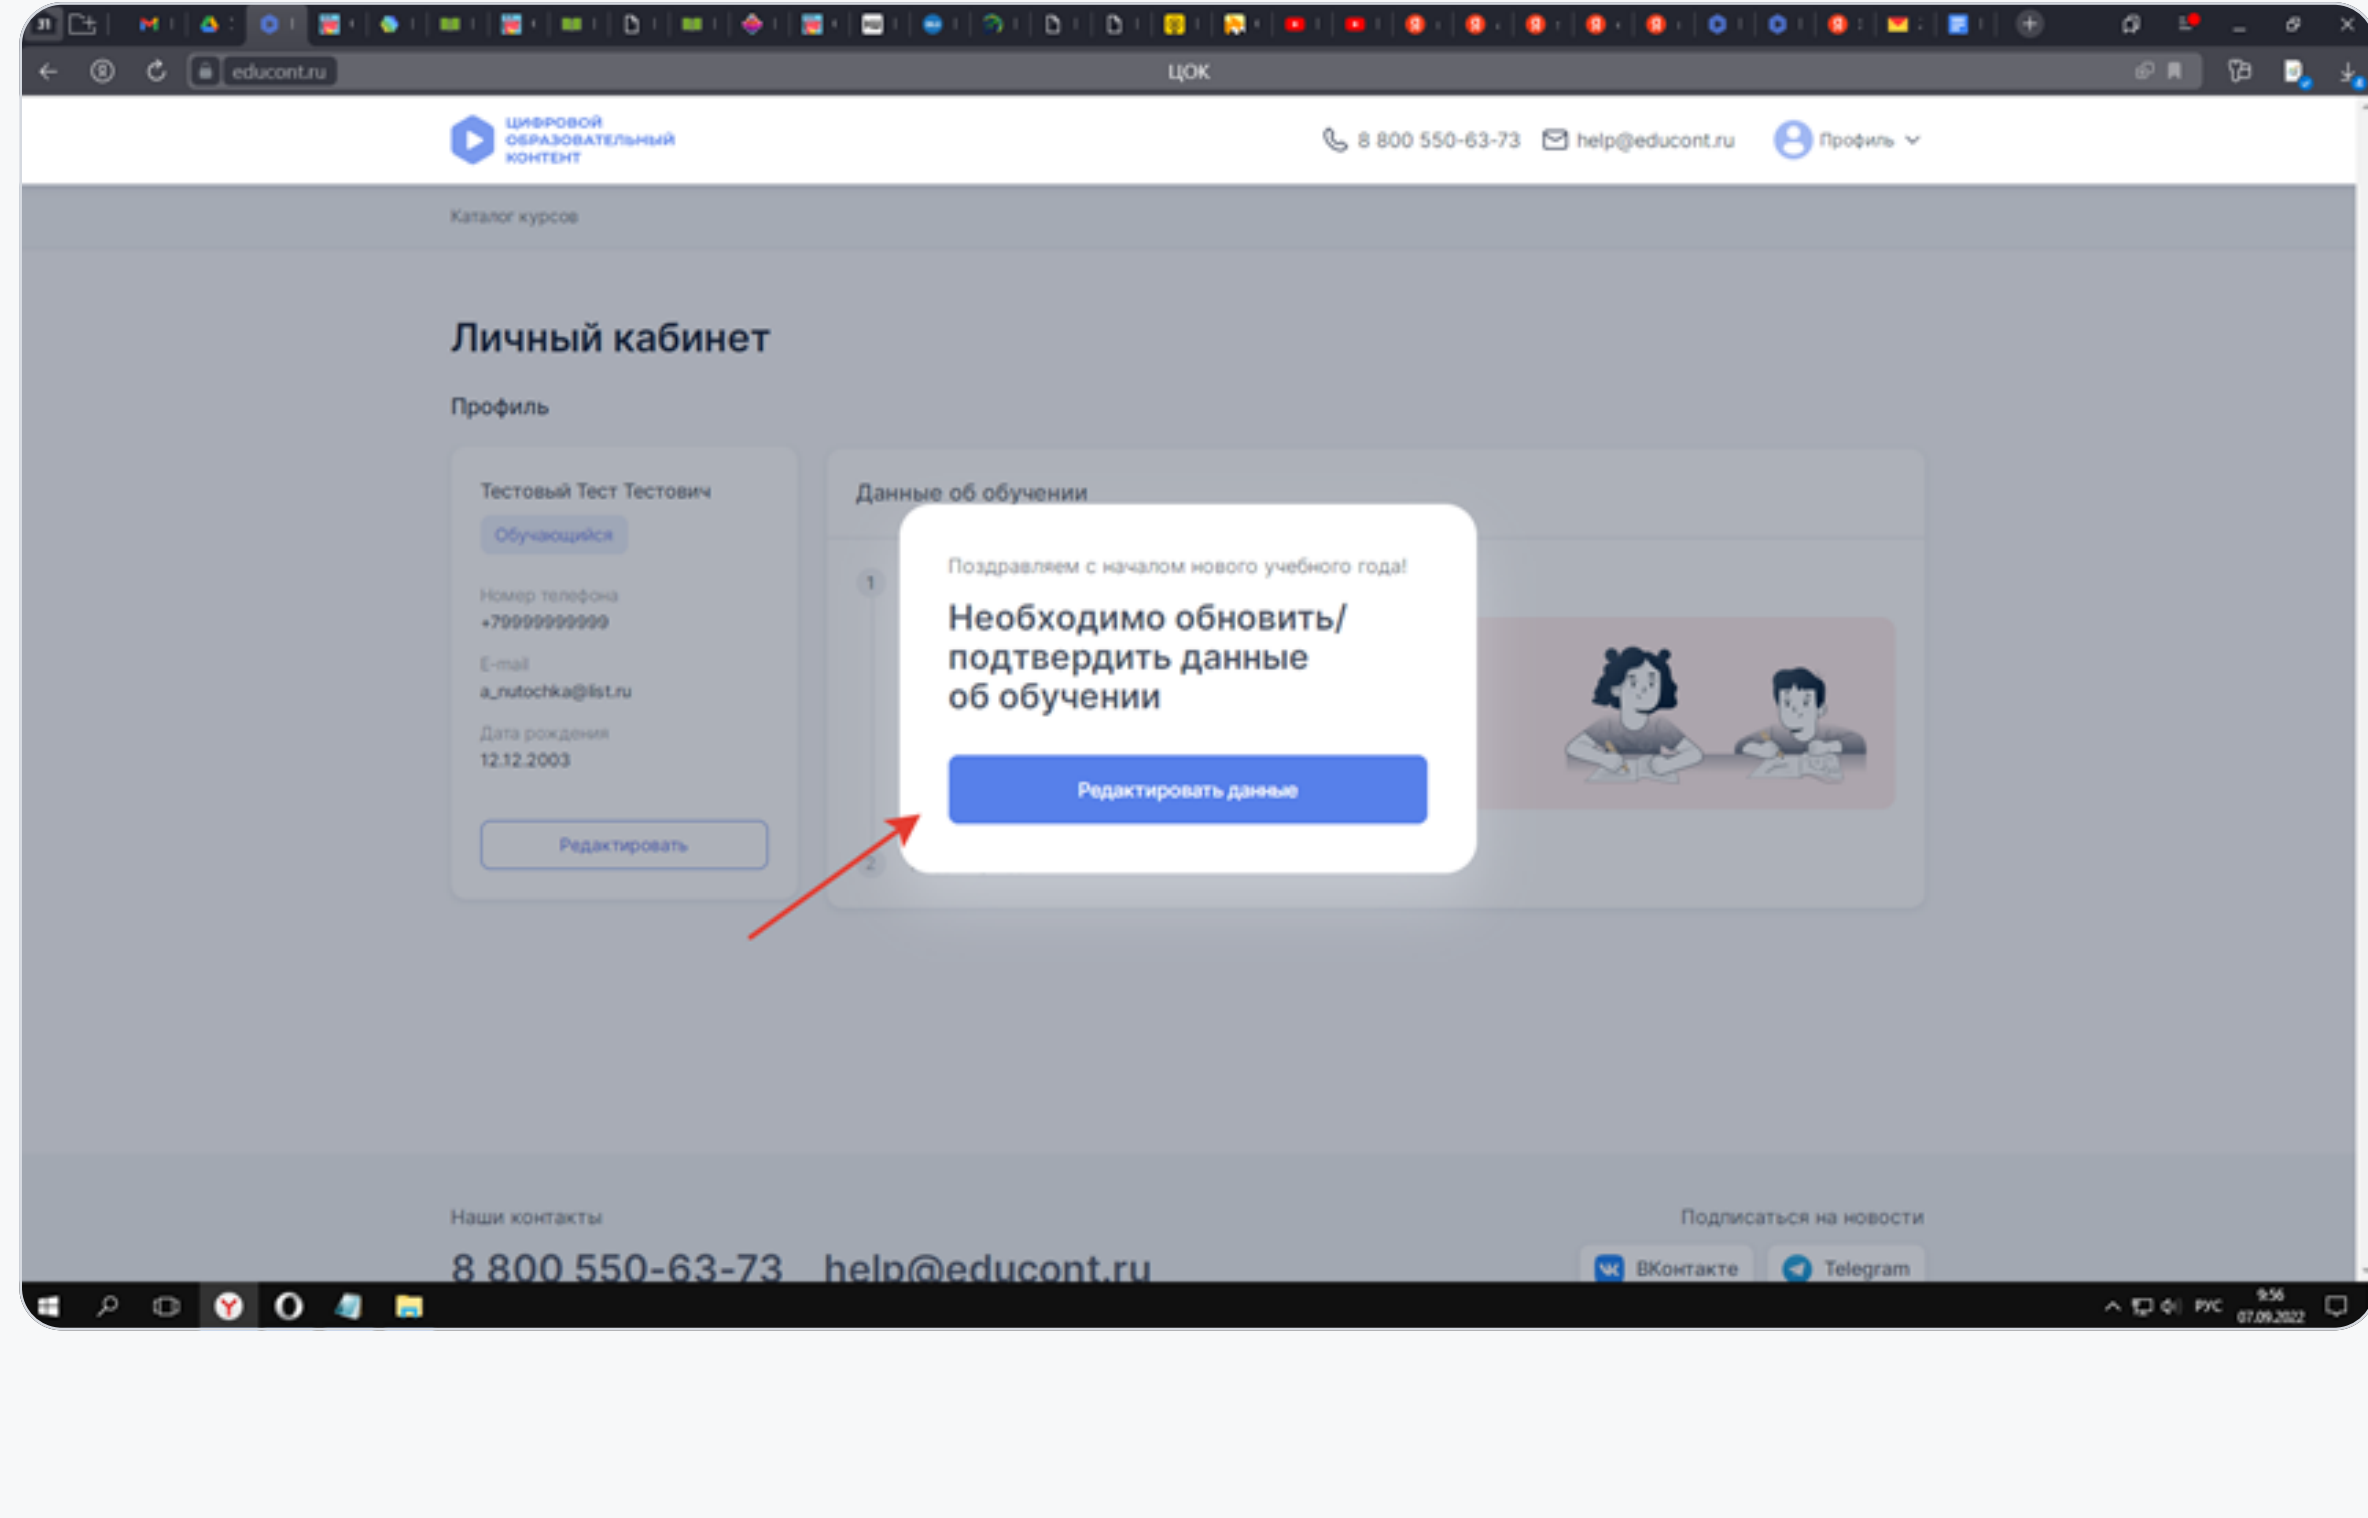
educont.ru

ЦОК

ЦИФРОВОЙ ОБРАЗОВАТЕЛЬНЫЙ КОНТЕНТ

8 800 550-63-73 help@educont.ru Профиль

Каталог курсов

Личный кабинет

Профиль

Тестовый Тест Тестович

Обучающийся

Номер телефона
+79999999999

E-mail
a_nutochka@list.ru

Дата рождения
12.12.2003

Редактировать

Данные об обучении

1

2

Поздравляем с началом нового учебного года!

Необходимо обновить/ подтвердить данные об обучении

Редактировать данные

Наши контакты

8 800 550-63-73 help@educont.ru

Подписаться на новости

ВКонтакте Telegram

РУС 9:56 07.09.2022